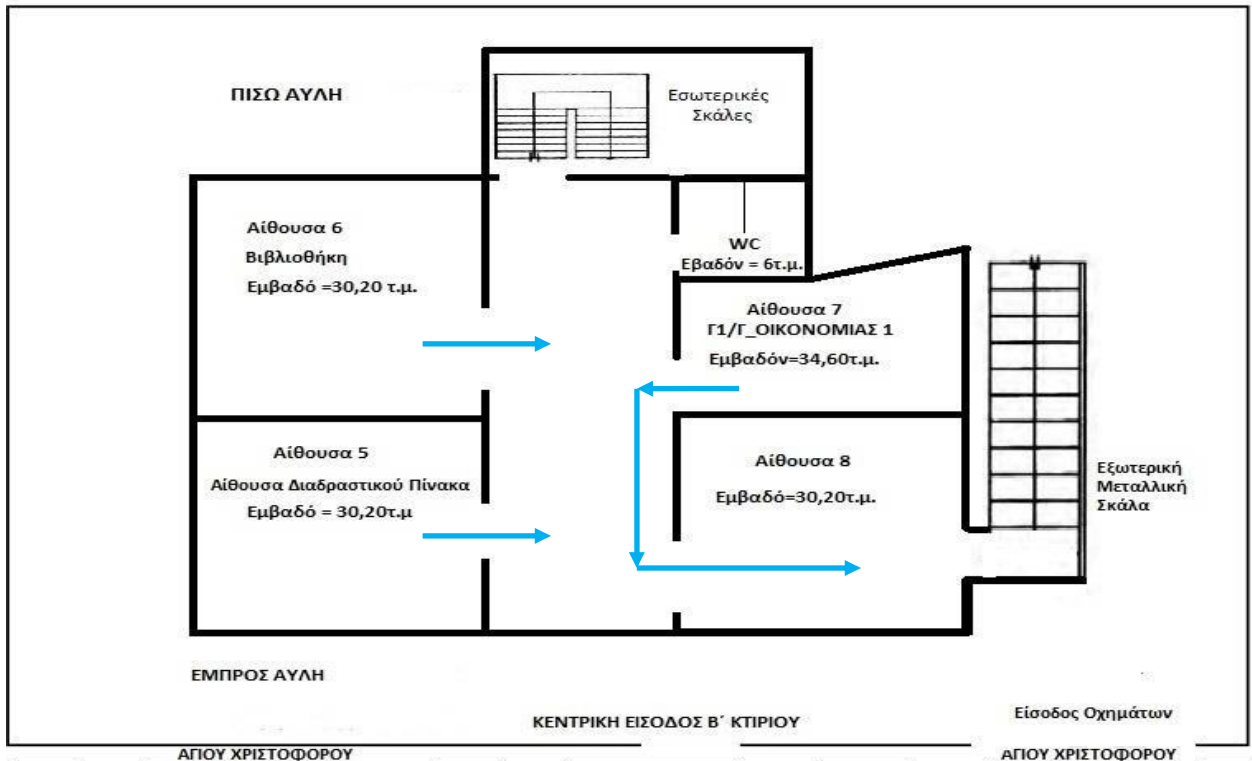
ΠΙΣΩ ΑΥΛΗ

Εσωτερικές Σκάλες

Αίθουσα 6
Βιβλιοθήκη
Εμβαδό =30,20 τ.μ.

WC
Εβαδόν = 6τ.μ.

Αίθουσα 7
Γ1/Γ_ΟΙΚΟΝΟΜΙΑΣ 1
Εμβαδόν=34,60τ.μ.

Αίθουσα 5
Αίθουσα Διαδραστικού Πίνακα
Εμβαδό = 30,20τ.μ

Αίθουσα 8
Εμβαδό=30,20τ.μ.

Εξωτερική Μεταλλική Σκάλα

ΕΜΠΡΟΣ ΑΥΛΗ

ΚΕΝΤΡΙΚΗ ΕΙΣΟΔΟΣ Β΄ ΚΤΙΡΙΟΥ

Είσοδος Οχημάτων

ΑΓΙΟΥ ΧΡΙΣΤΟΦΟΡΟΥ

ΑΓΙΟΥ ΧΡΙΣΤΟΦΟΡΟΥ